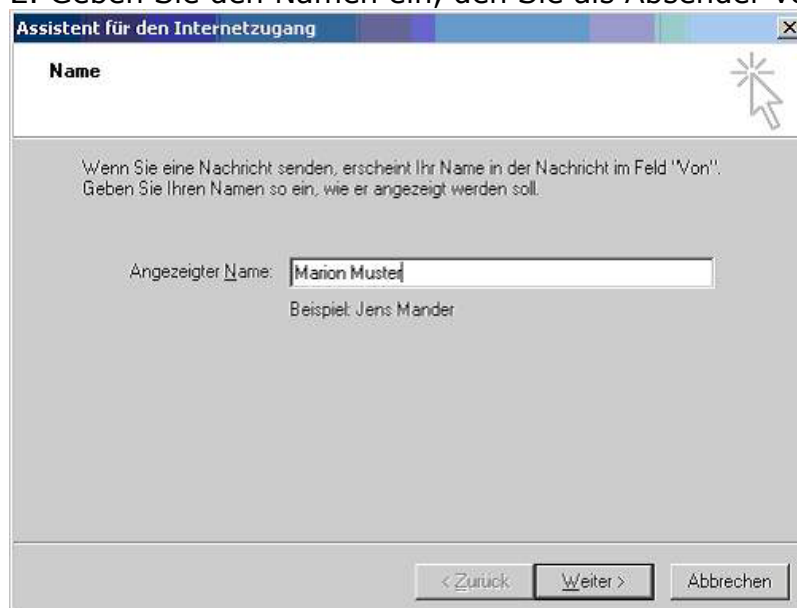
2. Geben Sie den Namen ein, den Sie als Absender v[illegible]

Assistent für den Internetzugang

×

Name

Wenn Sie eine Nachricht senden, erscheint Ihr Name in der Nachricht im Feld "Von". Geben Sie Ihren Namen so ein, wie er angezeigt werden soll.

Angezeigter Name: Marion Muster

Beispiel: Jens Mander

< Zurück

Weiter >

Abbrechen